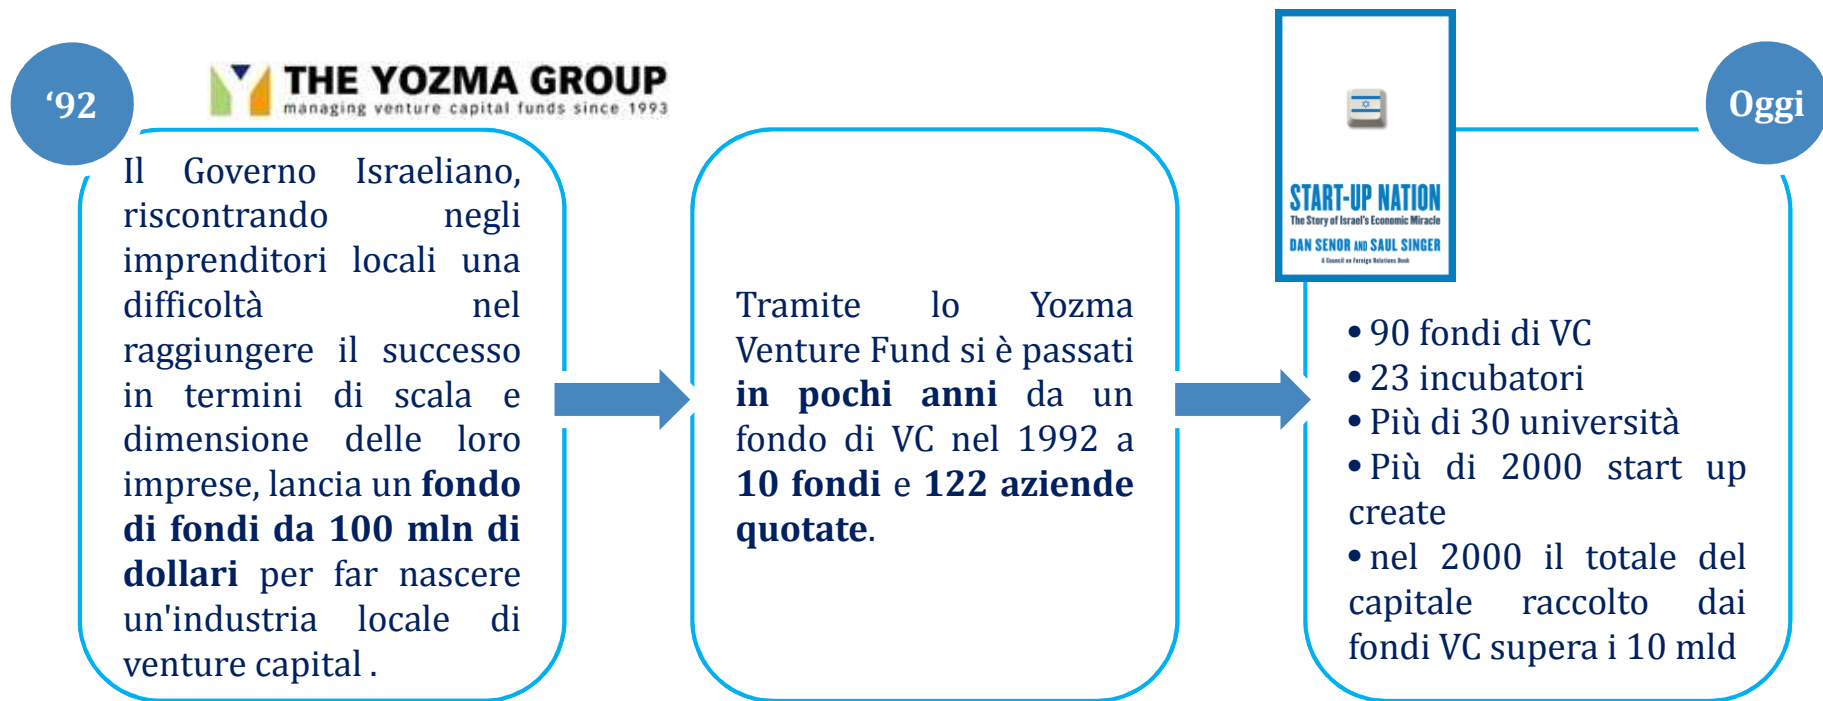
‘92

THE YOZMA GROUP
managing venture capital funds since 1993

Il Governo Israeliano, riscontrando negli imprenditori locali una difficoltà nel raggiungere il successo in termini di scala e dimensione delle loro imprese, lancia un **fondo di fondi da 100 mln di dollari** per far nascere un'industria locale di venture capital .

Tramite lo Yozma Venture Fund si è passati **in pochi anni** da un fondo di VC nel 1992 a **10 fondi** e **122 aziende quotate**.

START-UP NATION
The Story of Israel's Economic Miracle
DAN SENOR AND SAUL SINGER
A Council on Foreign Relations Book

Oggi

• 90 fondi di VC
• 23 incubatori
• Più di 30 università
• Più di 2000 start up create
• nel 2000 il totale del capitale raccolto dai fondi VC supera i 10 mld